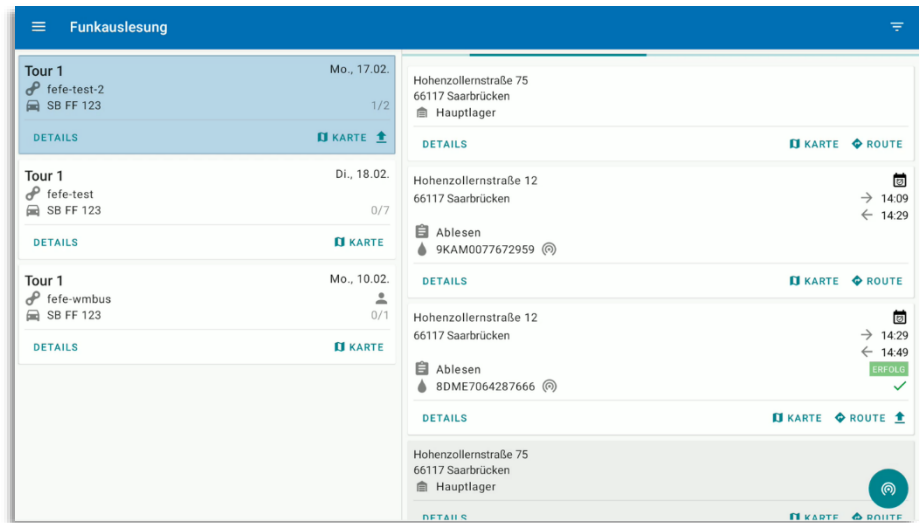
Funkauslesung

Tour 1
Mo., 17.02.
fefe-test-2
SB FF 123
1/2
DETAILS
KARTE

Tour 1
Di., 18.02.
fefe-test
SB FF 123
0/7
DETAILS
KARTE

Tour 1
Mo., 10.02.
fefe-wmbus
SB FF 123
0/1
DETAILS
KARTE

Hohenzollernstraße 75
66117 Saarbrücken
Hauptlager
DETAILS
KARTE
ROUTE

Hohenzollernstraße 12
66117 Saarbrücken
→ 14:09
← 14:29
Ablesen
9KAM0077672959
DETAILS
KARTE
ROUTE

Hohenzollernstraße 12
66117 Saarbrücken
→ 14:29
← 14:49
Ablesen
ERFOLG
8DME7064287666
DETAILS
KARTE
ROUTE

Hohenzollernstraße 75
66117 Saarbrücken
Hauptlager
DETAILS
KARTE
ROUTE